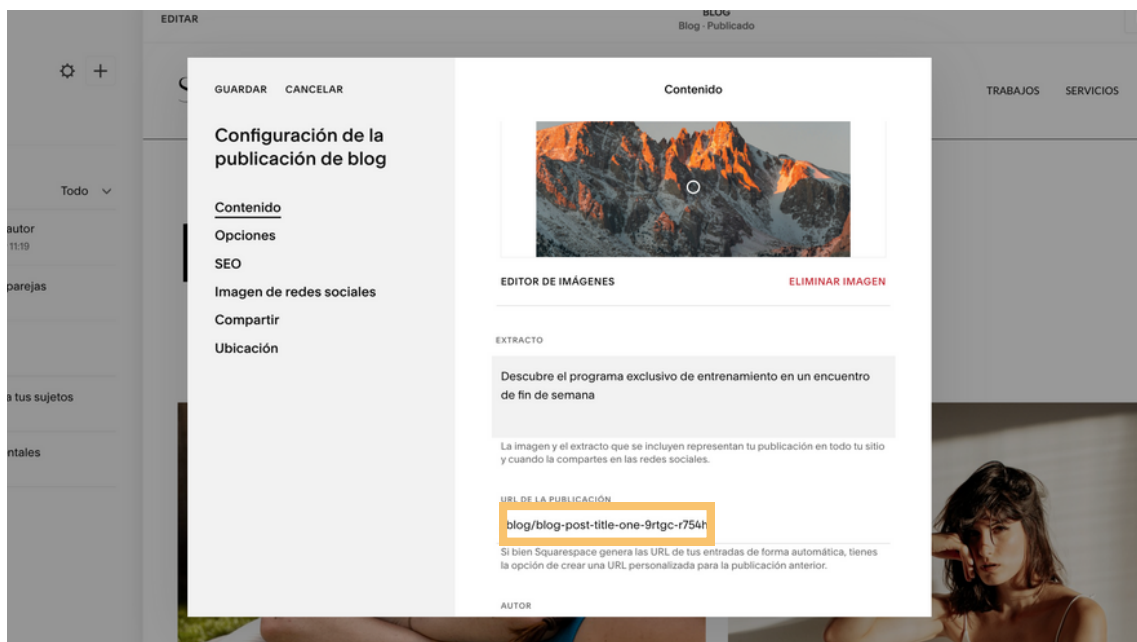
EDITAR

BLOG
Blog · Publicado

Todo

autor
11:19

parejas

a tus sujetos

ntales

TRABAJOS SERVICIOS

GUARDAR CANCELAR

Configuración de la publicación de blog

Contenido
Opciones
SEO
Imagen de redes sociales
Compartir
Ubicación

Contenido

EDITOR DE IMÁGENES

ELIMINAR IMAGEN

EXTRACTO

Descubre el programa exclusivo de entrenamiento en un encuentro de fin de semana

La imagen y el extracto que se incluyen representan tu publicación en todo tu sitio y cuando la compartes en las redes sociales.

URL DE LA PUBLICACIÓN

blog/blog-post-title-one-9rtgc-r754h

Si bien Squarespace genera las URL de tus entradas de forma automática, tienes la opción de crear una URL personalizada para la publicación anterior.

AUTOR